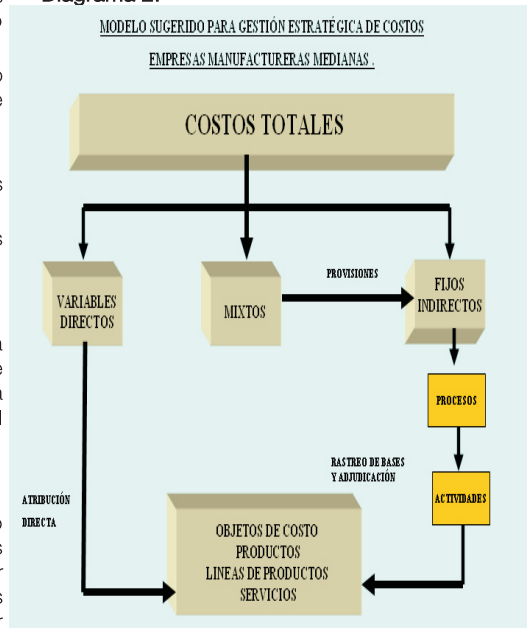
Diagrama 2.

MODELO SUGERIDO PARA GESTIÓN ESTRATÉGICA DE COSTOS

EMPRESAS MANUFACTURERAS MEDIANAS .

COSTOS TOTALES

VARIABLES DIRECTOS

MIXTOS

PROVISIONES

FIJOS INDIRECTOS

PROCESOS

RASTREO DE BASES Y ADJUDICACIÓN

ACTIVIDADES

ATRIBUCIÓN DIRECTA

OBJETOS DE COSTO
PRODUCTOS
LINEAS DE PRODUCTOS
SERVICIOS